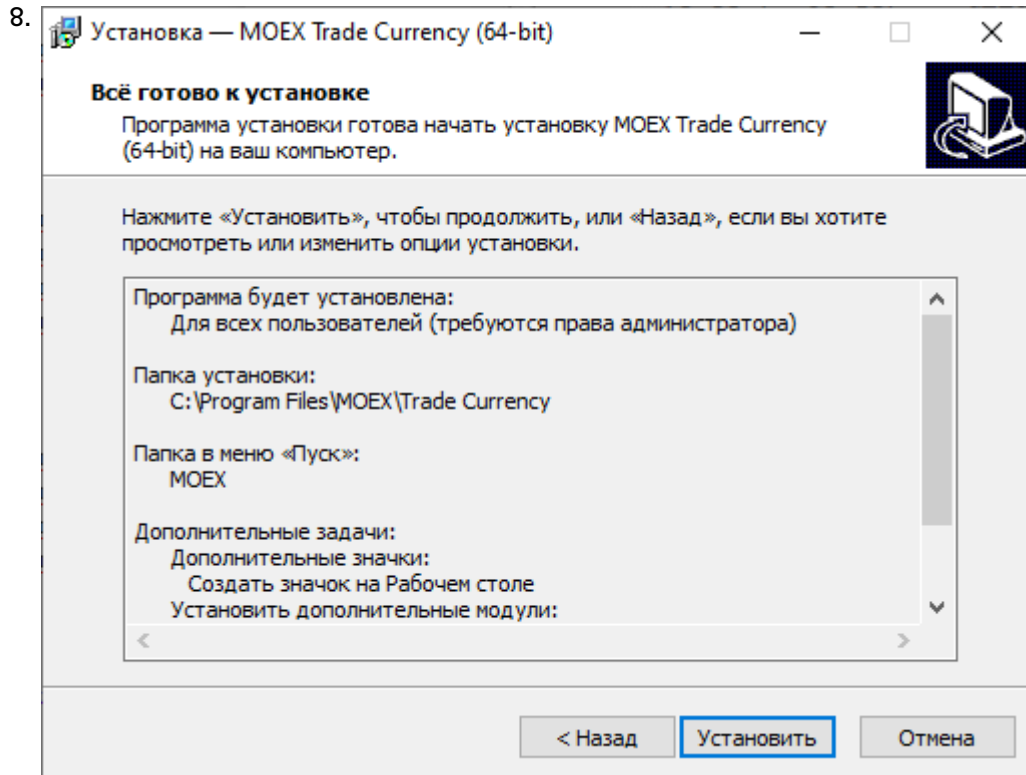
8.

Установка — MOEX Trade Currency (64-bit)

Всё готово к установке

Программа установки готова начать установку MOEX Trade Currency (64-bit) на ваш компьютер.

Нажмите «Установить», чтобы продолжить, или «Назад», если вы хотите просмотреть или изменить опции установки.

Программа будет установлена:
Для всех пользователей (требуются права администратора)

Папка установки:
C:\Program Files\MOEX\Trade Currency

Папка в меню «Пуск»:
MOEX

Дополнительные задачи:
Дополнительные значки:
Создать значок на Рабочем столе
Установить дополнительные модули:

< Назад | Установить | Отмена